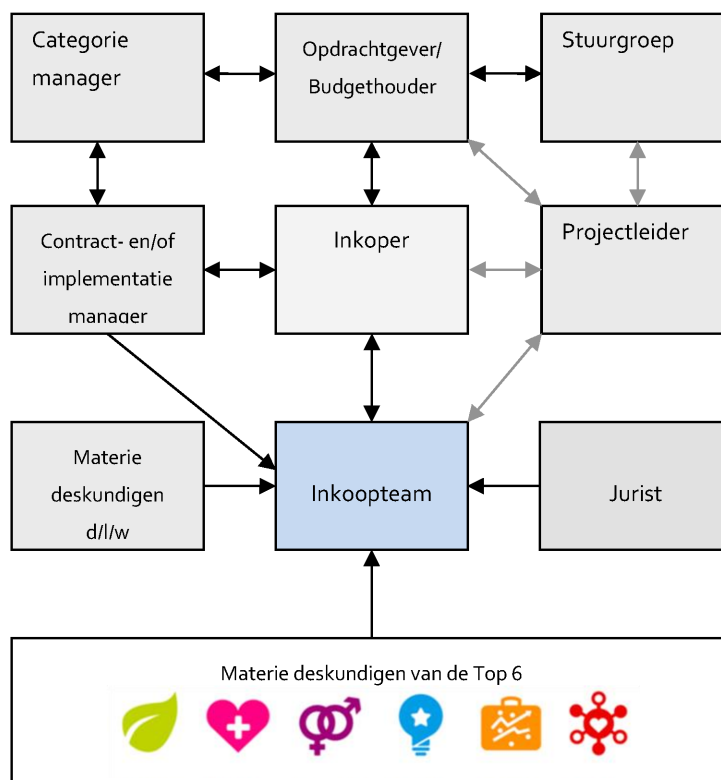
Categorie manager

Opdrachtgever/ Budgethouder

Stuurgroep

Contract- en/of implementatie manager

Inkoper

Projectleider

Materie deskundigen d/l/w

Inkoopteam

Jurist

Materie deskundigen van de Top 6